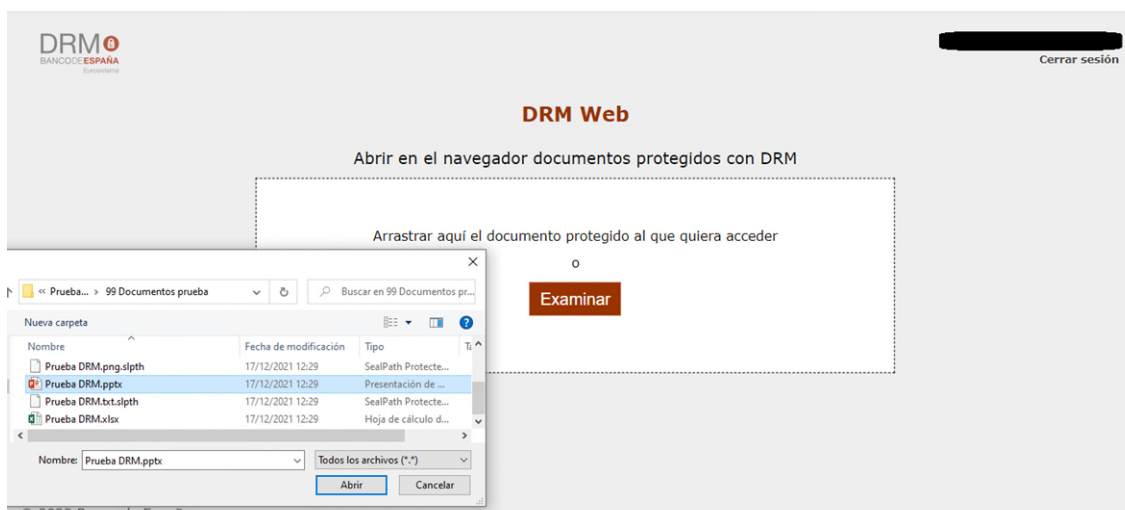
DRM
BANCODEESPAÑA
Eurosistema

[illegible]
Cerrar sesión

DRM Web

Abrir en el navegador documentos protegidos con DRM

Arrastrar aquí el documento protegido al que quiera acceder
o
Examinar

« Prueba... › 99 Documentos prueba
Buscar en 99 Documentos pr...
Nueva carpeta

| Nombre | Fecha de modificación | Tipo | Ta |
|---|---|---|---|
| Prueba DRM.png.slpth | 17/12/2021 12:29 | SealPath Protecte... | |
| Prueba DRM.pptx | 17/12/2021 12:29 | Presentación de ... | |
| Prueba DRM.txt.slpth | 17/12/2021 12:29 | SealPath Protecte... | |
| Prueba DRM.xlsx | 17/12/2021 12:29 | Hoja de cálculo d... | |

Nombre: Prueba DRM.pptx
Todos los archivos (*.*)
Abrir
Cancelar

© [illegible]